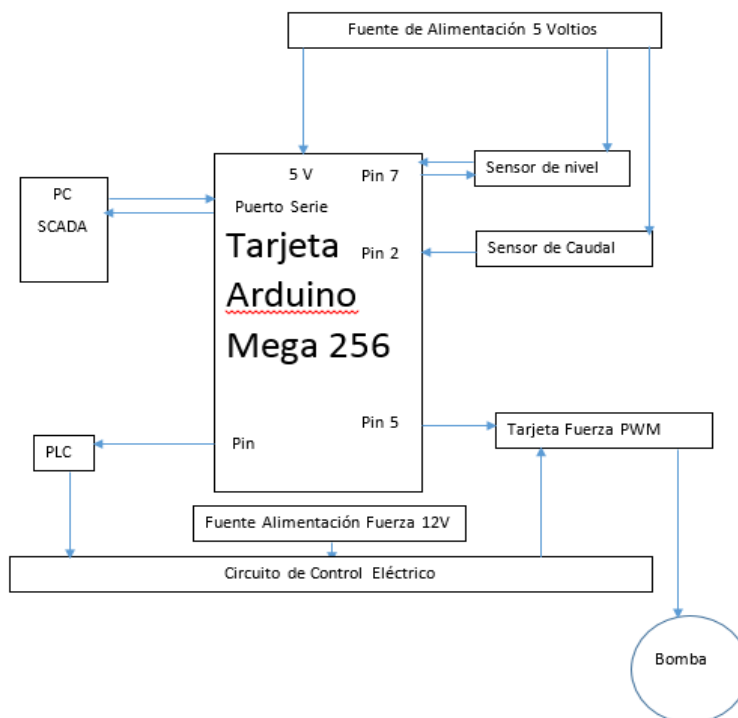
Fuente de Alimentación 5 Voltios

PC
SCADA

5 V

Pin 7

Sensor de nivel

Puerto Serie

Tarjeta Arduino Mega 256

Pin 2

Sensor de Caudal

Pin 5

Tarjeta Fuerza PWM

PLC

Pin

Fuente Alimentación Fuerza 12V

Circuito de Control Eléctrico

Bomba